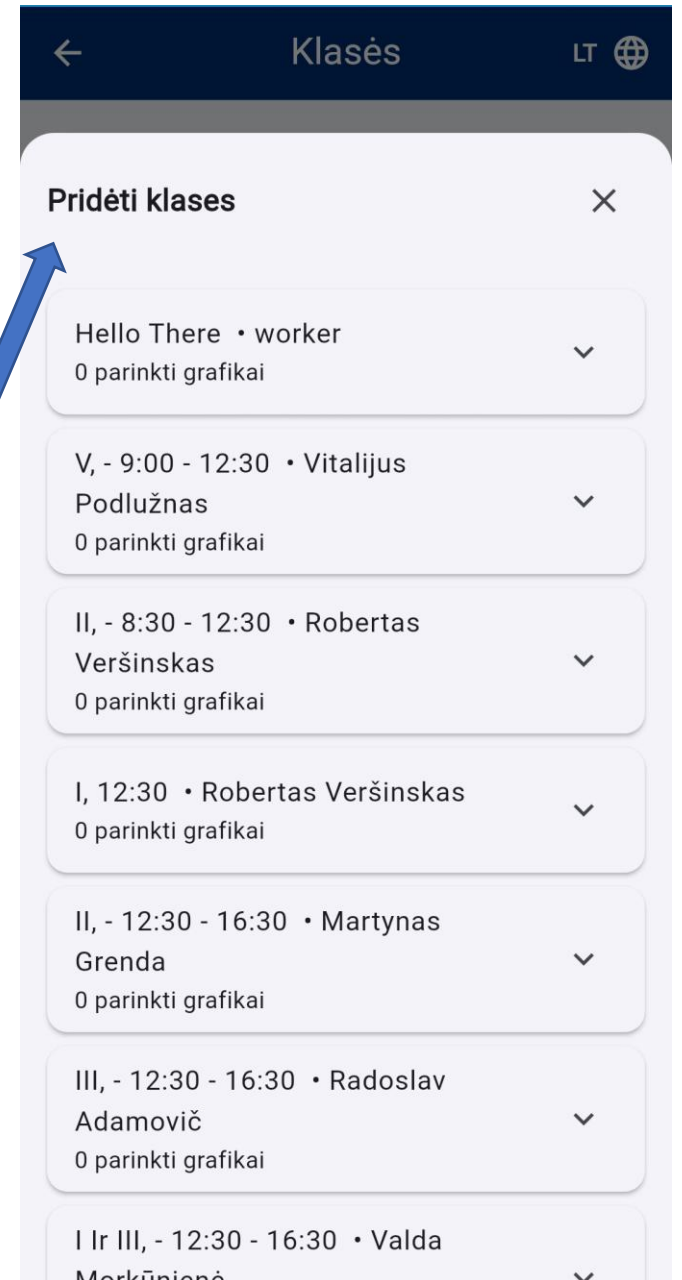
Klasės

LT

Pridėti klases

Hello There • worker
0 parinkti grafikai

V, - 9:00 - 12:30 • Vitalijus Podlužnas
0 parinkti grafikai

II, - 8:30 - 12:30 • Robertas Veršinskas
0 parinkti grafikai

I, 12:30 • Robertas Veršinskas
0 parinkti grafikai

II, - 12:30 - 16:30 • Martynas Grenda
0 parinkti grafikai

III, - 12:30 - 16:30 • Radoslav Adamovič
0 parinkti grafikai

I Ir III, - 12:30 - 16:30 • Valda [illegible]